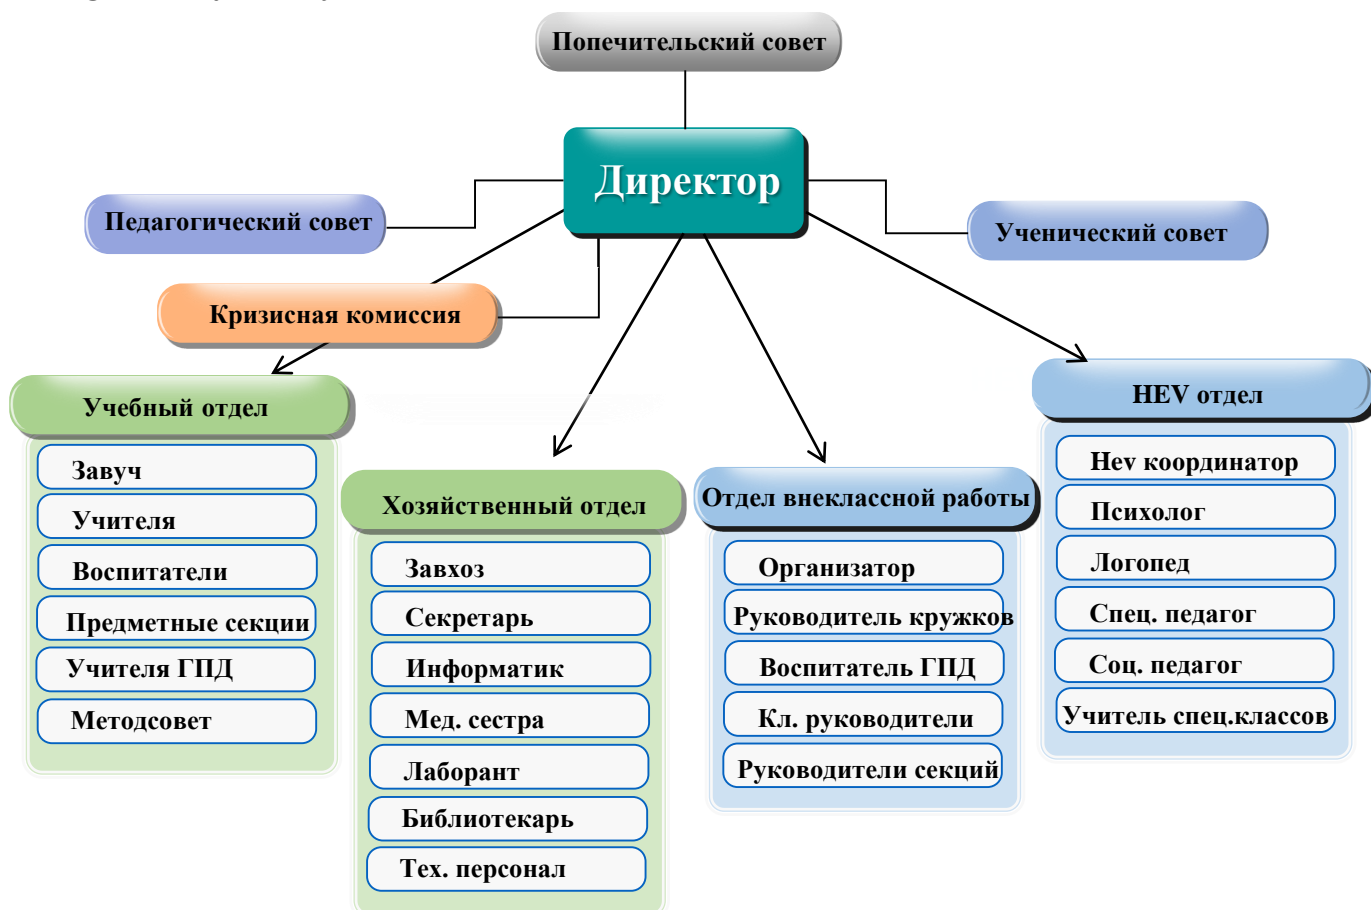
Попечительский совет

Директор

Педагогический совет

Ученический совет

Кризисная комиссия

Учебный отдел

Завуч

Учителя

Воспитатели

Предметные секции

Учителя ГПД

Методсовет

Хозяйственный отдел

Завхоз

Секретарь

Информатик

Мед. сестра

Лаборант

Библиотекарь

Тех. персонал

Отдел внеклассной работы

Организатор

Руководитель кружков

Воспитатель ГПД

Кл. руководители

Руководители секций

HEV отдел

Hev координатор

Психолог

Логопед

Спец. педагог

Соц. педагог

Учитель спец.классов